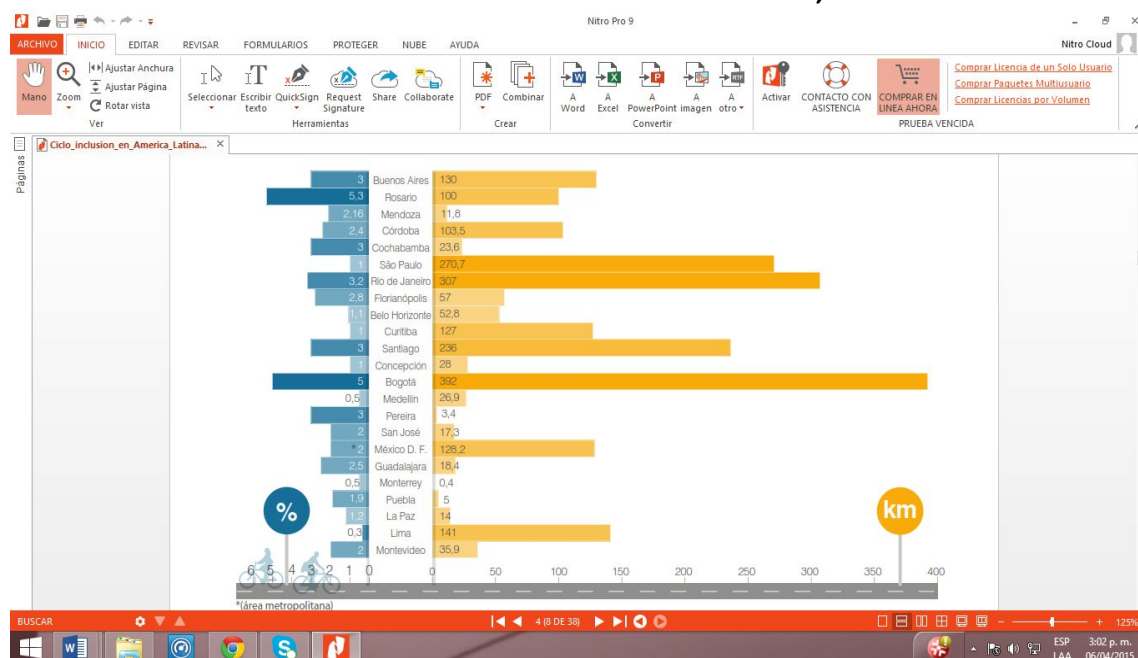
Nitro Pro 9

ARCHIVO INICIO EDITAR REVISAR FORMULARIOS PROTEGER NUBE AYUDA

Nitro Cloud

Mano Zoom Ajustar Anchura Ajustar Página Rotar vista Ver

Seleccionar Escribir texto QuickSign Request Signature Share Collaborate Herramientas

PDF Combinar Crear

A Word A Excel A PowerPoint A imagen A otro Convertir

Activar CONTACTO CON ASISTENCIA COMPRAR EN LINEA AHORA PRUEBA VENCIDA

Comprar Licencia de un Solo Usuario
Comprar Paquetes Multiusuario
Comprar Licencias por Volumen

Páginas

Ciclo_inclusion_en_America_Latina...

| % | Ciudad | km |
|---|---|---|
| 3 | Buenos Aires | 130 |
| 5,3 | Rosario | 100 |
| 2,16 | Mendoza | 11,8 |
| 2,4 | Córdoba | 103,5 |
| 3 | Cochabamba | 23,6 |
| 1 | São Paulo | 270,7 |
| 3,2 | Rio de Janeiro | 307 |
| 2,8 | Florianópolis | 57 |
| 1,1 | Belo Horizonte | 52,8 |
| 1 | Curitiba | 127 |
| 3 | Santiago | 236 |
| 1 | Concepción | 28 |
| 5 | Bogotá | 392 |
| 0,5 | Medellín | 26,9 |
| 3 | Pereira | 3,4 |
| 2 | San José | 17,3 |
| *2 | México D. F. | 128,2 |
| 2,5 | Guadalajara | 18,4 |
| 0,5 | Monterrey | 0,4 |
| 1,9 | Puebla | 5 |
| 1,2 | La Paz | 14 |
| 0,3 | Lima | 141 |
| 2 | Montevideo | 35,9 |

%

km

6 5 4 3 2 1 0

0 50 100 150 200 250 300 350 400

*(área metropolitana)

BUSCAR

4 (8 DE 38)

125%

ESP LAA 3:02 p. m. 06/04/2015